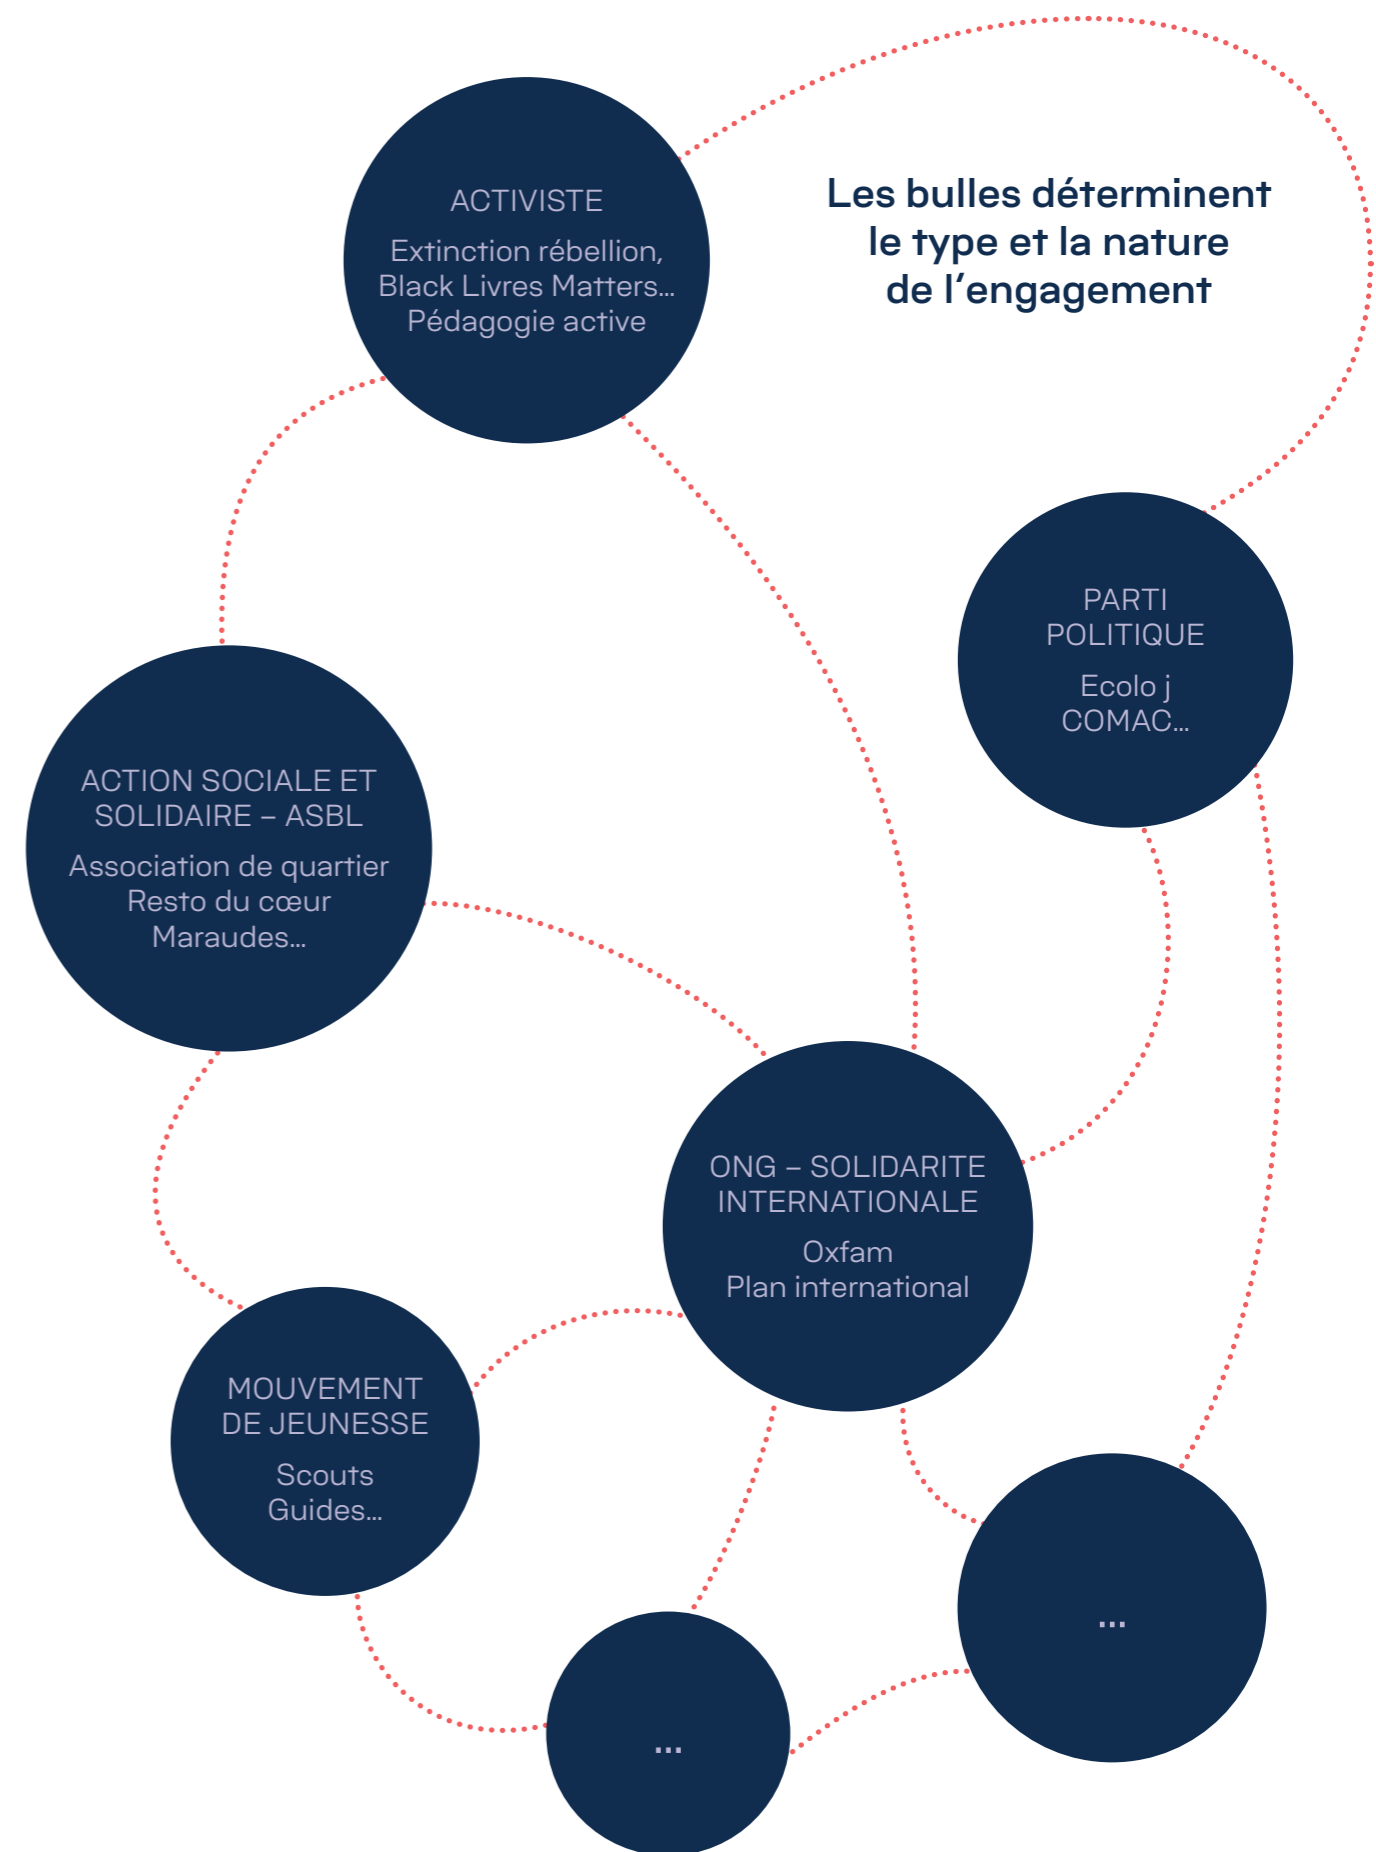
ACTIVISTE
Extinction rébellion, Black Livres Matters… Pédagogie active

Les bulles déterminent le type et la nature de l’engagement

PARTI POLITIQUE
Ecolo j COMAC…

ACTION SOCIALE ET SOLIDAIRE – ASBL
Association de quartier Resto du cœur Maraudes…

ONG – SOLIDARITE INTERNATIONALE
Oxfam Plan international

MOUVEMENT DE JEUNESSE
Scouts Guides…

…

…